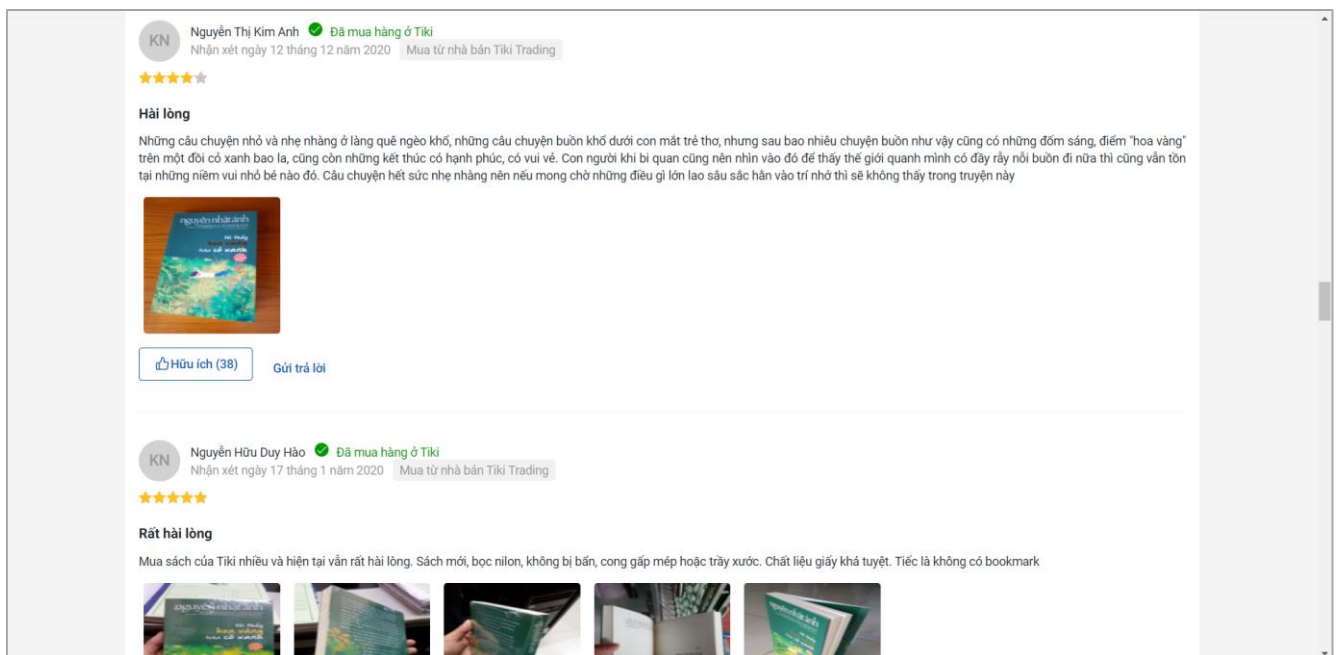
KN Nguyễn Thị Kim Anh Đã mua hàng ở Tiki
Nhận xét ngày 12 tháng 12 năm 2020 Mua từ nhà bán Tiki Trading

Hài lòng

Những câu chuyện nhỏ và nhẹ nhàng ở làng quê ngèo khổ, những câu chuyện buồn khổ dưới con mắt trẻ thơ, nhưng sau bao nhiêu chuyện buồn như vậy cũng có những đốm sáng, điểm "hoa vàng" trên một đồi cỏ xanh bao la, cũng còn những kết thúc có hạnh phúc, có vui vẻ. Con người khi bi quan cũng nên nhìn vào đó để thấy thế giới quanh mình có đầy rẫy nỗi buồn đi nữa thì cũng vẫn tồn tại những niềm vui nhỏ bé nào đó. Câu chuyện hết sức nhẹ nhàng nên nếu mong chờ những điều gì lớn lao sâu sắc hằn vào trí nhớ thì sẽ không thấy trong truyện này

Hữu ích (38) Gửi trả lời

KN Nguyễn Hữu Duy Hào Đã mua hàng ở Tiki
Nhận xét ngày 17 tháng 1 năm 2020 Mua từ nhà bán Tiki Trading

Rất hài lòng

Mua sách của Tiki nhiều và hiện tại vẫn rất hài lòng. Sách mới, bọc nilon, không bị bẩn, cong gấp mép hoặc trầy xước. Chất liệu giấy khá tuyệt. Tiếc là không có bookmark